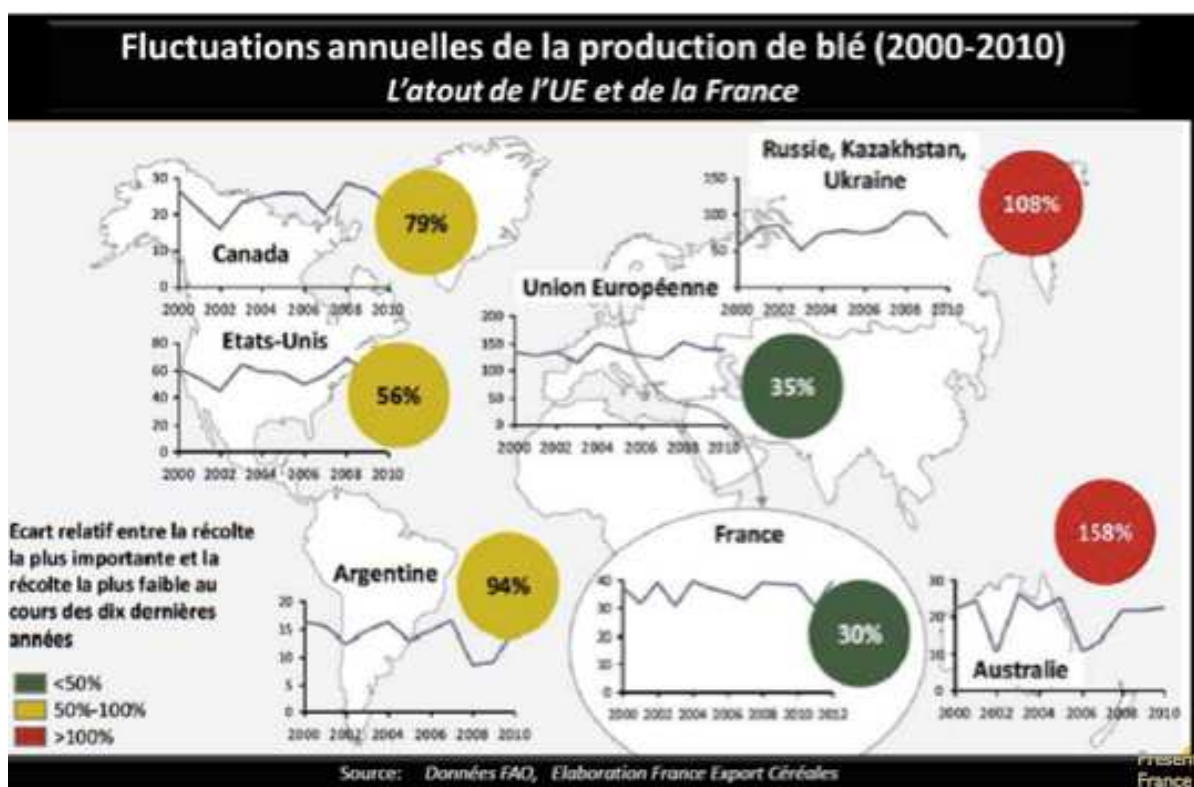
Fluctuations annuelles de la production de blé (2000-2010)
L'atout de l'UE et de la France

Canada
30
20
10
0
2000 2002 2004 2006 2008 2010
79%

Russie, Kazakhstan, Ukraine
150
100
50
0
2000 2002 2004 2006 2008 2010
108%

Etats-Unis
80
60
40
20
0
2000 2002 2004 2006 2008 2010
56%

Union Européenne
200
150
100
50
0
2000 2002 2004 2006 2008 2010
35%

Ecart relatif entre la récolte la plus importante et la récolte la plus faible au cours des dix dernières années

<50%
50%-100%
>100%

Argentine
20
15
10
5
0
2000 2002 2004 2006 2008 2010
94%

France
40
30
20
10
0
2000 2002 2004 2006 2008 2010 2012
30%

158%
Australie
30
20
10
0
2000 2002 2004 2006 2008 2010

Source: Données FAO, Elaboration France Export Céréales
Presen
France